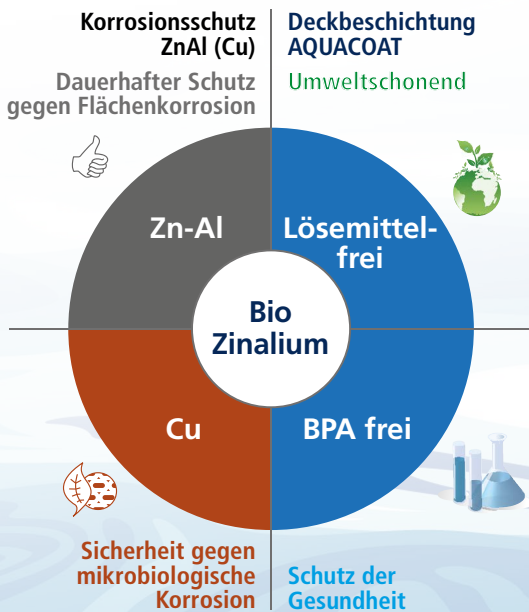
Korrosionsschutz ZnAl (Cu)

Dauerhafter Schutz gegen Flächenkorrosion

Deckbeschichtung AQUACOAT

Umweltschonend

Zn-Al

Lösemittelfrei

Bio Zinalium

Cu

BPA frei

Sicherheit gegen mikrobiologische Korrosion

Schutz der Gesundheit